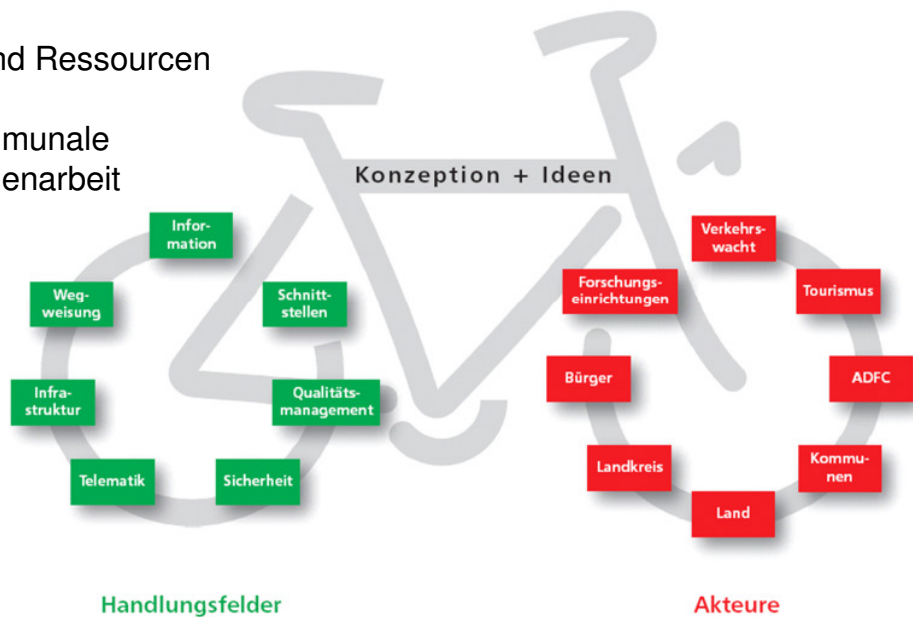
nd Ressourcen

munale
enarbeit

Konzeption + Ideen

Information

Wegweisung

Schnittstellen

Infrastruktur

Qualitätsmanagement

Telematik

Sicherheit

Verkehrswacht

Forschungseinrichtungen

Tourismus

Bürger

ADFC

Landkreis

Kommunen

Land

Handlungsfelder

Akteure